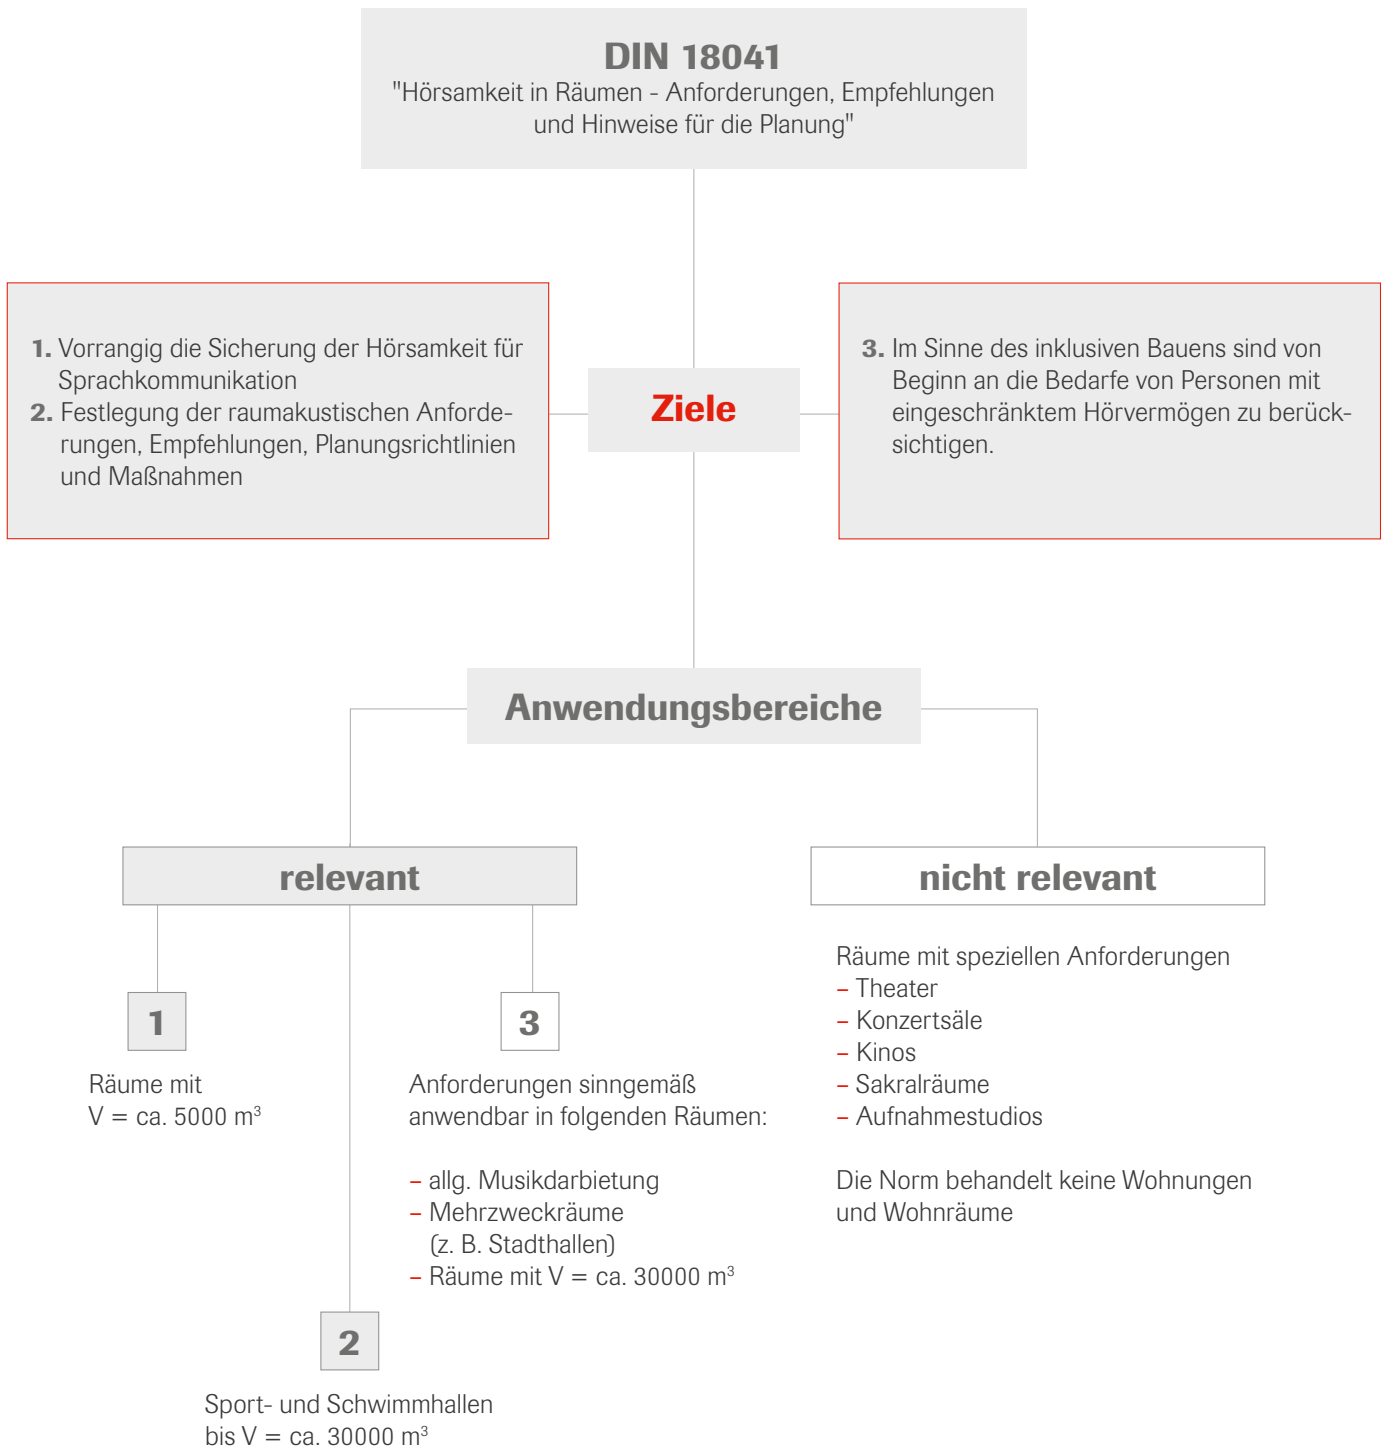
DIN 18041
"Hörsamkeit in Räumen - Anforderungen, Empfehlungen und Hinweise für die Planung"

1. Vorrangig die Sicherung der Hörsamkeit für Sprachkommunikation
2. Festlegung der raumakustischen Anforderungen, Empfehlungen, Planungsrichtlinien und Maßnahmen

Ziele

3. Im Sinne des inklusiven Bauens sind von Beginn an die Bedarfe von Personen mit eingeschränktem Hörvermögen zu berücksichtigen.

Anwendungsbereiche

relevant

nicht relevant

1

Räume mit
V = ca. 5000 m$^3$

3

Anforderungen sinngemäß anwendbar in folgenden Räumen:

– allg. Musikdarbietung
– Mehrzweckräume (z. B. Stadthallen)
– Räume mit V = ca. 30000 m$^3$

Räume mit speziellen Anforderungen
– Theater
– Konzertsäle
– Kinos
– Sakralräume
– Aufnahmestudios

Die Norm behandelt keine Wohnungen und Wohnräume

2

Sport- und Schwimmhallen
bis V = ca. 30000 m$^3$